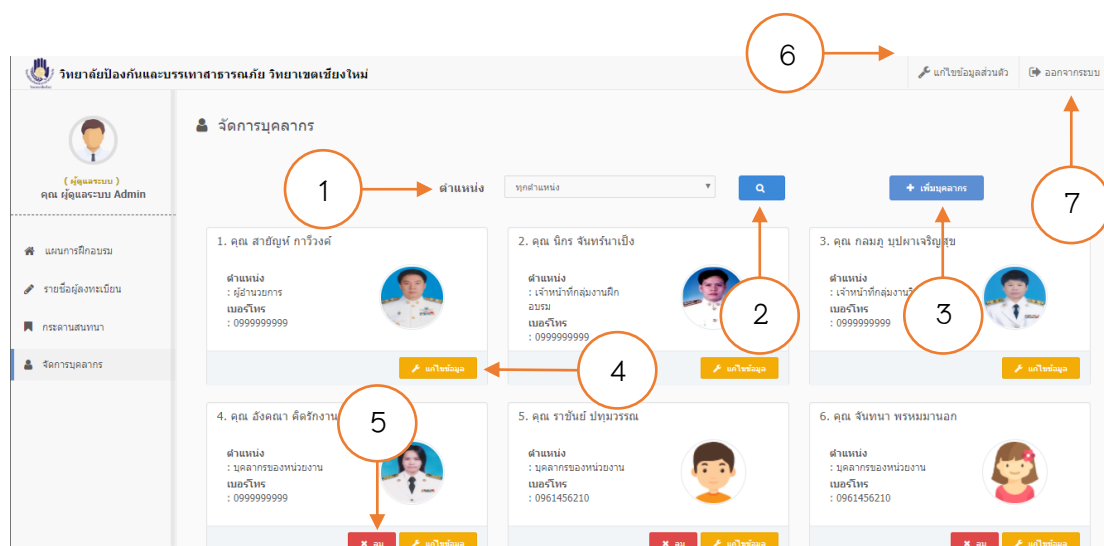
วิทยาลัยป้องกันและบรรเทาสาธารณภัย วิทยาเขตเชียงใหม่

แก้ไขข้อมูลส่วนตัว

ออกจากระบบ

6

( ผู้ดูแลระบบ )

คุณ ผู้ดูแลระบบ Admin

แผนการฝึกอบรม

รายชื่อผู้ลงทะเบียน

กระดานสนทนา

จัดการบุคลากร

จัดการบุคลากร

1

ตำแหน่ง

ทุกตำแหน่ง

เพิ่มบุคลากร

7

1. คุณ สายัญห์ การ้วงค์

ตำแหน่ง

: ผู้อำนวยการ

เบอร์โทร

: 0999999999

แก้ไขข้อมูล

2. คุณ นิกร จันทร์นาเปิง

ตำแหน่ง

: เจ้าหน้าที่กลุ่มงานฝึกอบรม

เบอร์โทร

: 0999999999

แก้ไขข้อมูล

2

3. คุณ กลมภู บุปผาเจริญสุข

ตำแหน่ง

: เจ้าหน้าที่กลุ่มงาน

เบอร์โทร

: 0999999999

3

แก้ไขข้อมูล

4

5

4. คุณ อังคณา คิดรักงาน

ตำแหน่ง

: บุคลากรของหน่วยงาน

เบอร์โทร

: 0999999999

ลบ

แก้ไขข้อมูล

5. คุณ ราชันย์ ปทุมวรรณ

ตำแหน่ง

: บุคลากรของหน่วยงาน

เบอร์โทร

: 0961456210

ลบ

แก้ไขข้อมูล

6. คุณ จันทนา พรหมมานอก

ตำแหน่ง

: บุคลากรของหน่วยงาน

เบอร์โทร

: 0961456210

ลบ

แก้ไขข้อมูล